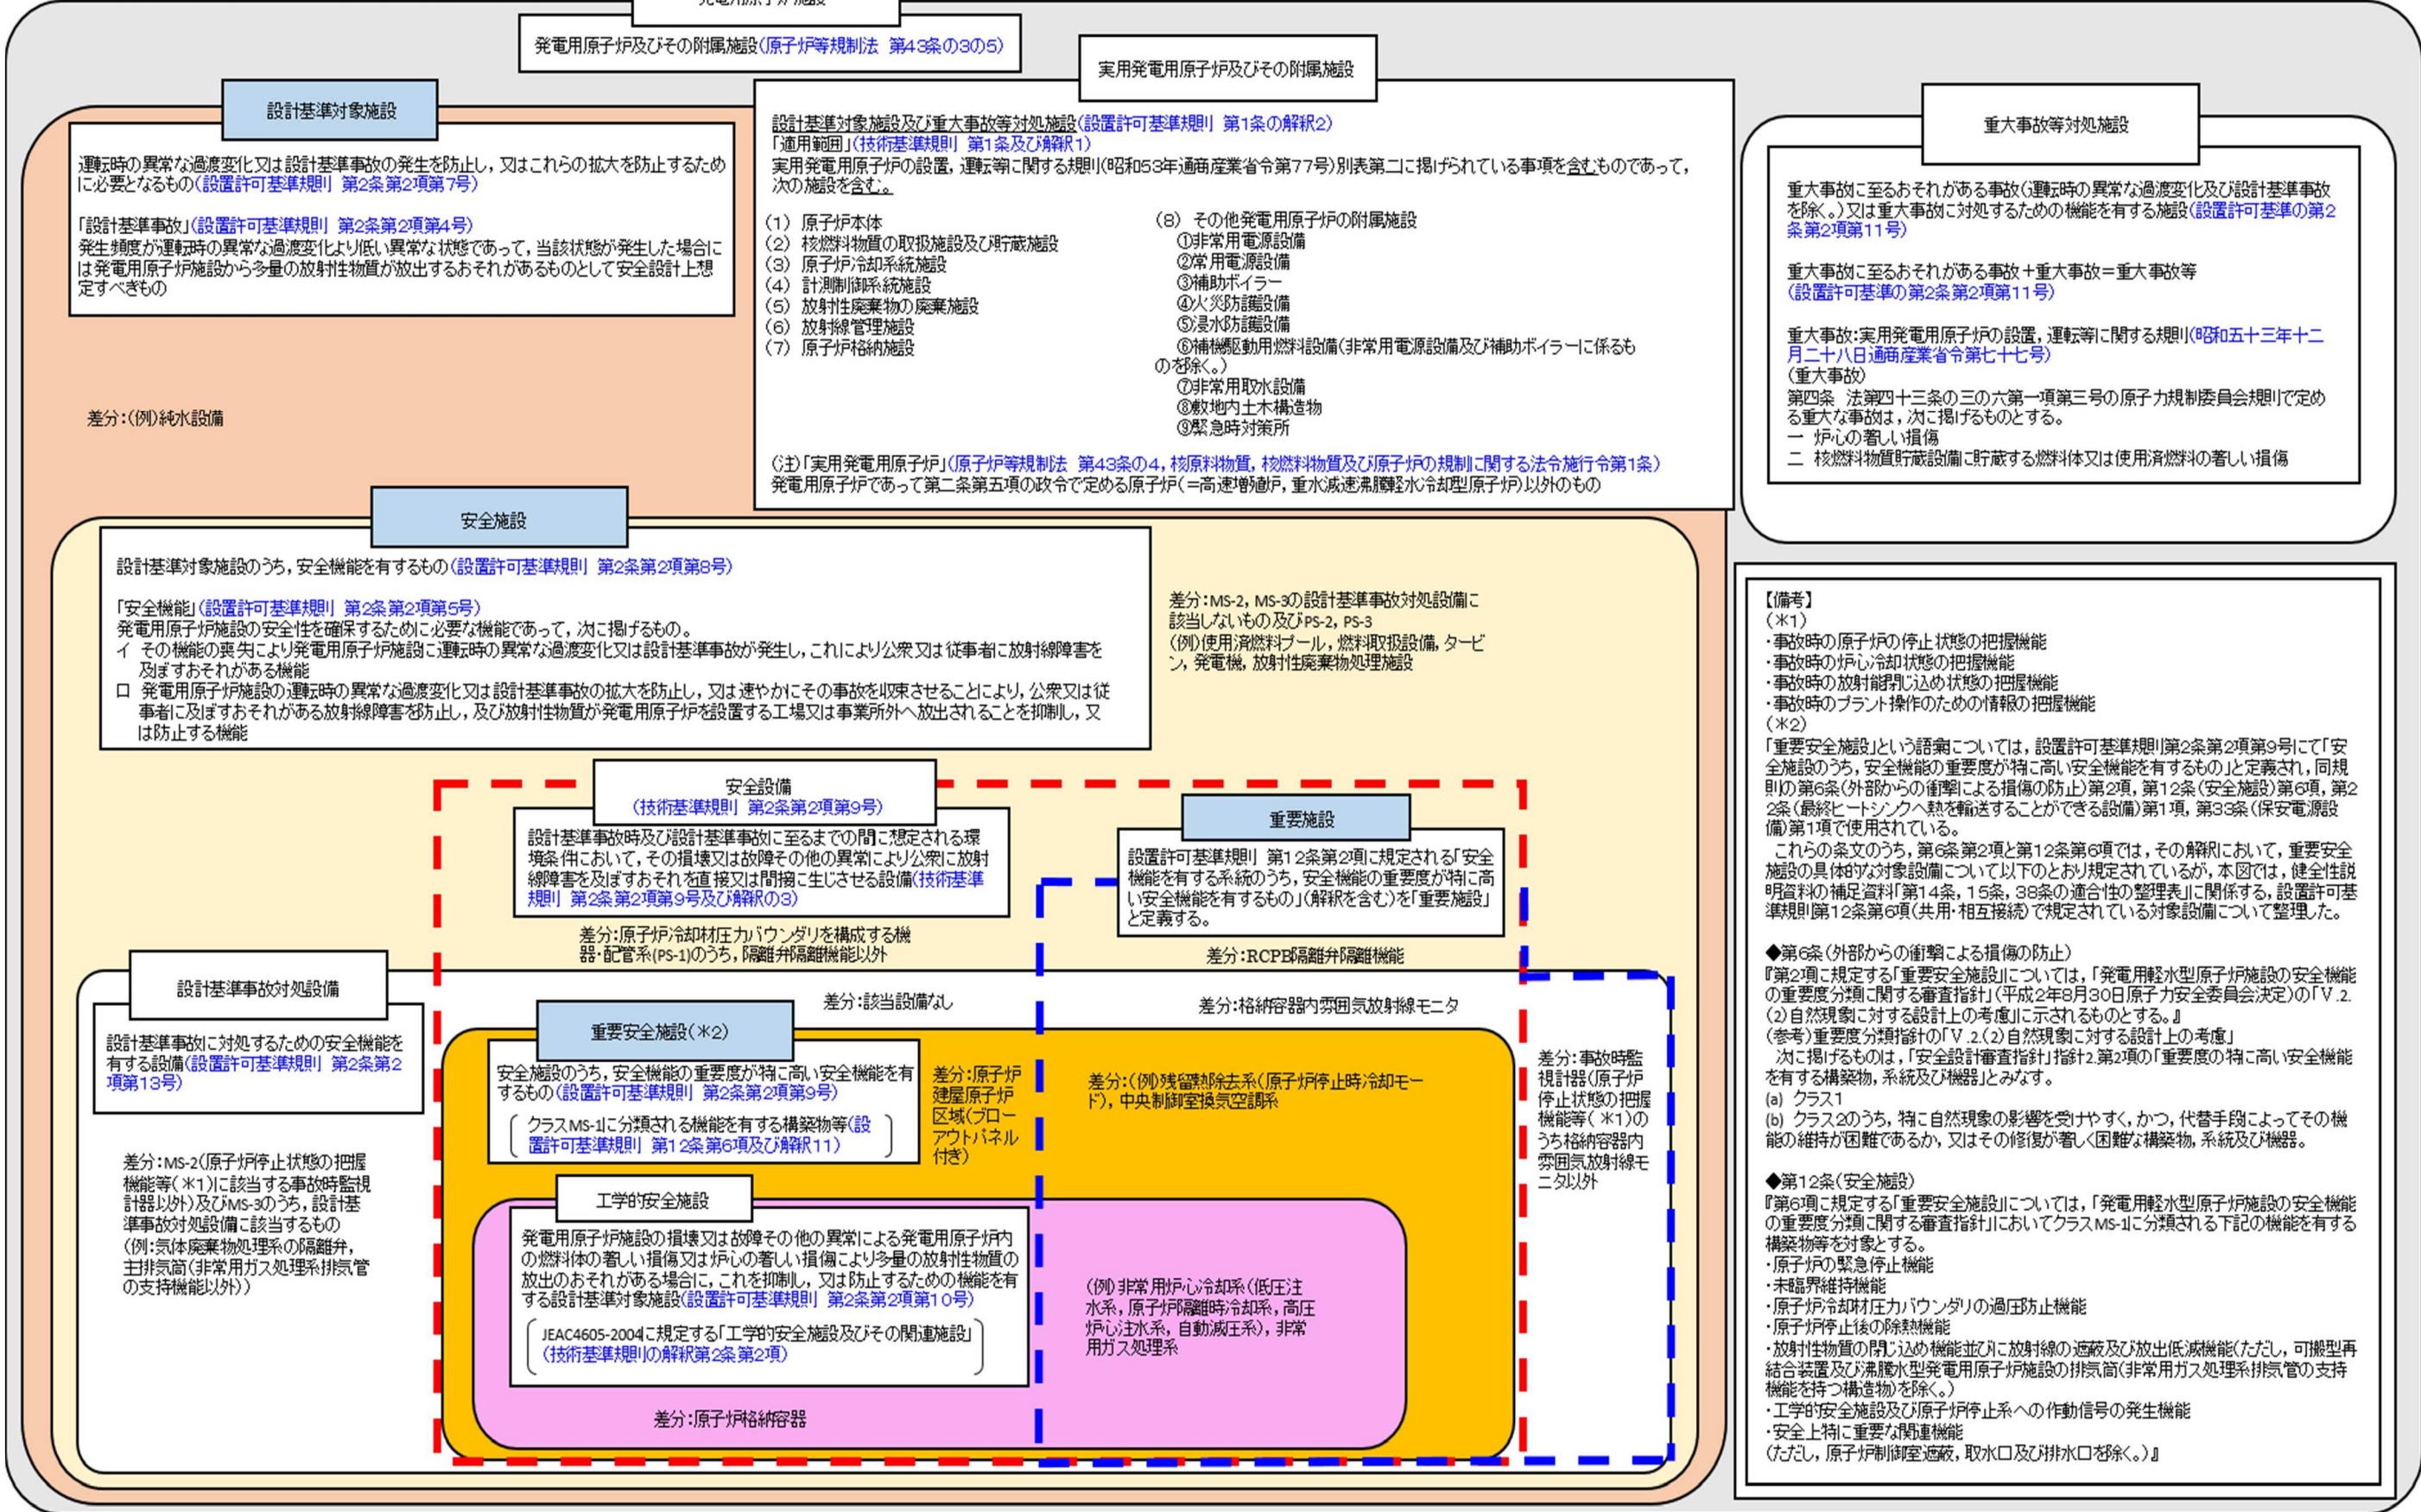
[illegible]

発電用原子炉及びその附属施設(原子炉等規制法 第43条の3の5)

実用発電用原子炉及びその附属施設

設計基準対象施設

運転時の異常な過渡変化又は設計基準事故の発生を防止し，又はこれらの拡大を防止するために必要となるもの(設置許可基準規則 第2条第2項第7号)

「設計基準事故」(設置許可基準規則 第2条第2項第4号)
発生頻度が運転時の異常な過渡変化より低い異常な状態であって，当該状態が発生した場合には発電用原子炉施設から多量の放射性物質が放出するおそれがあるものとして安全設計上想定すべきもの

差分:(例)純水設備

設計基準対象施設及び重大事故等対処施設(設置許可基準規則 第1条の解釈2)
「適用範囲」(技術基準規則 第1条及び解釈1)
実用発電用原子炉の設置，運転等に関する規則(昭和53年通商産業省令第77号)別表第二に掲げられている事項を含むものであって，次の施設を含む。

(1) 原子炉本体
(2) 核燃料物質の取扱施設及び貯蔵施設
(3) 原子炉冷却系統施設
(4) 計測制御系統施設
(5) 放射性廃棄物の廃棄施設
(6) 放射線管理施設
(7) 原子炉格納施設

(8) その他発電用原子炉の附属施設
①非常用電源設備
②常用電源設備
③補助ボイラー
④火災防護設備
⑤浸水防護設備
⑥補機駆動用燃料設備(非常用電源設備及び補助ボイラーに係るものを除く。)
⑦非常用取水設備
⑧敷地内土木構造物
⑨緊急時対策所

(注)「実用発電用原子炉」(原子炉等規制法 第43条の4，核原料物質，核燃料物質及び原子炉の規制に関する法令施行令第1条)
発電用原子炉であって第二条第五項の政令で定める原子炉(=高速増殖炉，重水減速沸騰軽水冷却型原子炉)以外のもの

重大事故等対処施設

重大事故に至るおそれがある事故(運転時の異常な過渡変化及び設計基準事故を除く。)又は重大事故に対処するための機能を有する施設(設置許可基準の第2条第2項第11号)

重大事故に至るおそれがある事故+重大事故=重大事故等
(設置許可基準の第2条第2項第11号)

重大事故:実用発電用原子炉の設置，運転等に関する規則(昭和五十三年十二月二十八日通商産業省令第七十七号)
(重大事故)
第四条 法第四十三条の三の六第一項第三号の原子力規制委員会規則で定める重大な事故は，次に掲げるものとする。
一 炉心の著しい損傷
二 核燃料物質貯蔵設備に貯蔵する燃料体又は使用済燃料の著しい損傷

安全施設

設計基準対象施設のうち，安全機能を有するもの(設置許可基準規則 第2条第2項第8号)

「安全機能」(設置許可基準規則 第2条第2項第5号)
発電用原子炉施設の安全性を確保するために必要な機能であって，次に掲げるもの。
イ その機能の喪失により発電用原子炉施設に運転時の異常な過渡変化又は設計基準事故が発生し，これにより公衆又は従事者に放射線障害を及ぼすおそれがある機能
ロ 発電用原子炉施設の運転時の異常な過渡変化又は設計基準事故の拡大を防止し，又は速やかにその事故を収束させることにより，公衆又は従事者に及ぼすおそれがある放射線障害を防止し，及び放射性物質が発電用原子炉を設置する工場又は事業所外へ放出されることを抑制し，又は防止する機能

差分:MS-2，MS-3の設計基準事故対処設備に該当しないもの及びPS-2，PS-3
(例)使用済燃料プール，燃料取扱設備，タービン，発電機，放射性廃棄物処理施設

安全設備
(技術基準規則 第2条第2項第9号)

設計基準事故時及び設計基準事故に至るまでの間に想定される環境条件において，その損壊又は故障その他の異常により公衆に放射線障害を及ぼすおそれを直接又は間接に生じさせる設備(技術基準規則 第2条第2項第9号及び解釈の3)

差分:原子炉冷却材圧力バウンダリを構成する機器・配管系(PS-1)のうち，隔離弁隔離機能以外

重要施設

設置許可基準規則 第12条第2項に規定される「安全機能を有する系統のうち，安全機能の重要度が特に高い安全機能を有するもの」(解釈を含む)を「重要施設」と定義する。

差分:RCPB隔離弁隔離機能

設計基準事故対処設備

設計基準事故に対処するための安全機能を有する設備(設置許可基準規則 第2条第2項第13号)

差分:MS-2(原子炉停止状態の把握機能等(*1)に該当する事故時監視計器以外)及びMS-3のうち，設計基準事故対処設備に該当するもの
(例:気体廃棄物処理系の隔離弁，主排気筒(非常用ガス処理系排気管の支持機能以外))

差分:該当設備なし

差分:格納容器内雰囲気放射線モニタ

重要安全施設(*2)

安全施設のうち，安全機能の重要度が特に高い安全機能を有するもの(設置許可基準規則 第2条第2項第9号)

クラスMS-1に分類される機能を有する構築物等(設置許可基準規則 第12条第6項及び解釈11)

差分:原子炉建屋原子炉区域(ブローアウトパネル付き)

差分:(例)残留熱除去系(原子炉停止時冷却モード)，中央制御室換気空調系

差分:事故時監視計器(原子炉停止状態の把握機能等(*1)のうち格納容器内雰囲気放射線モニタ以外

工学的安全施設

発電用原子炉施設の損壊又は故障その他の異常による発電用原子炉内の燃料体の著しい損傷又は炉心の著しい損傷により多量の放射性物質の放出のおそれがある場合に，これを抑制し，又は防止するための機能を有する設計基準対象施設(設置許可基準規則 第2条第2項第10号)

JEAC4605-2004に規定する「工学的安全施設及びその関連施設」
(技術基準規則の解釈第2条第2項)

(例)非常用炉心冷却系(低圧注水系，原子炉隔離時冷却系，高圧炉心注水系，自動減圧系)，非常用ガス処理系

差分:原子炉格納容器

【備考】
(*1)
・事故時の原子炉の停止状態の把握機能
・事故時の炉心冷却状態の把握機能
・事故時の放射能閉じ込め状態の把握機能
・事故時のプラント操作のための情報の把握機能
(*2)
「重要安全施設」という語彙については，設置許可基準規則第2条第2項第9号にて「安全施設のうち，安全機能の重要度が特に高い安全機能を有するもの」と定義され，同規則の第6条(外部からの衝撃による損傷の防止)第2項，第12条(安全施設)第6項，第22条(最終ヒートシンクへ熱を輸送することができる設備)第1項，第33条(保安電源設備)第1項で使用されている。
これらの条文のうち，第6条第2項と第12条第6項では，その解釈において，重要安全施設の具体的な対象設備について以下のとおり規定されているが，本図では，健全性説明資料の補足資料「第14条，15条，38条の適合性の整理表」に関係する，設置許可基準規則第12条第6項(共用・相互接続)で規定されている対象設備について整理した。

◆第6条(外部からの衝撃による損傷の防止)
『第2項に規定する「重要安全施設」については，「発電用軽水型原子炉施設の安全機能の重要度分類に関する審査指針」(平成2年8月30日原子力安全委員会決定)の「V.2.(2)自然現象に対する設計上の考慮」に示されるものとする。』
(参考)重要度分類指針の「V.2.(2)自然現象に対する設計上の考慮」
次に掲げるものは，「安全設計審査指針」指針2.第2項の「重要度の特に高い安全機能を有する構築物，系統及び機器」とみなす。
(a) クラス1
(b) クラス2のうち，特に自然現象の影響を受けやすく，かつ，代替手段によってその機能の維持が困難であるか，又はその修復が著しく困難な構築物，系統及び機器。

◆第12条(安全施設)
『第6項に規定する「重要安全施設」については，「発電用軽水型原子炉施設の安全機能の重要度分類に関する審査指針」においてクラスMS-1に分類される下記の機能を有する構築物等を対象とする。
・原子炉の緊急停止機能
・未臨界維持機能
・原子炉冷却材圧力バウンダリの過圧防止機能
・原子炉停止後の除熱機能
・放射性物質の閉じ込め機能並びに放射線の遮蔽及び放出低減機能(ただし，可搬型再結合装置及び沸騰水型発電用原子炉施設の排気筒(非常用ガス処理系排気管の支持機能を持つ構造物)を除く。)
・工学的安全施設及び原子炉停止系への作動信号の発生機能
・安全上特に重要な関連機能
(ただし，原子炉制御室遮蔽，取水口及び排水口を除く。)』